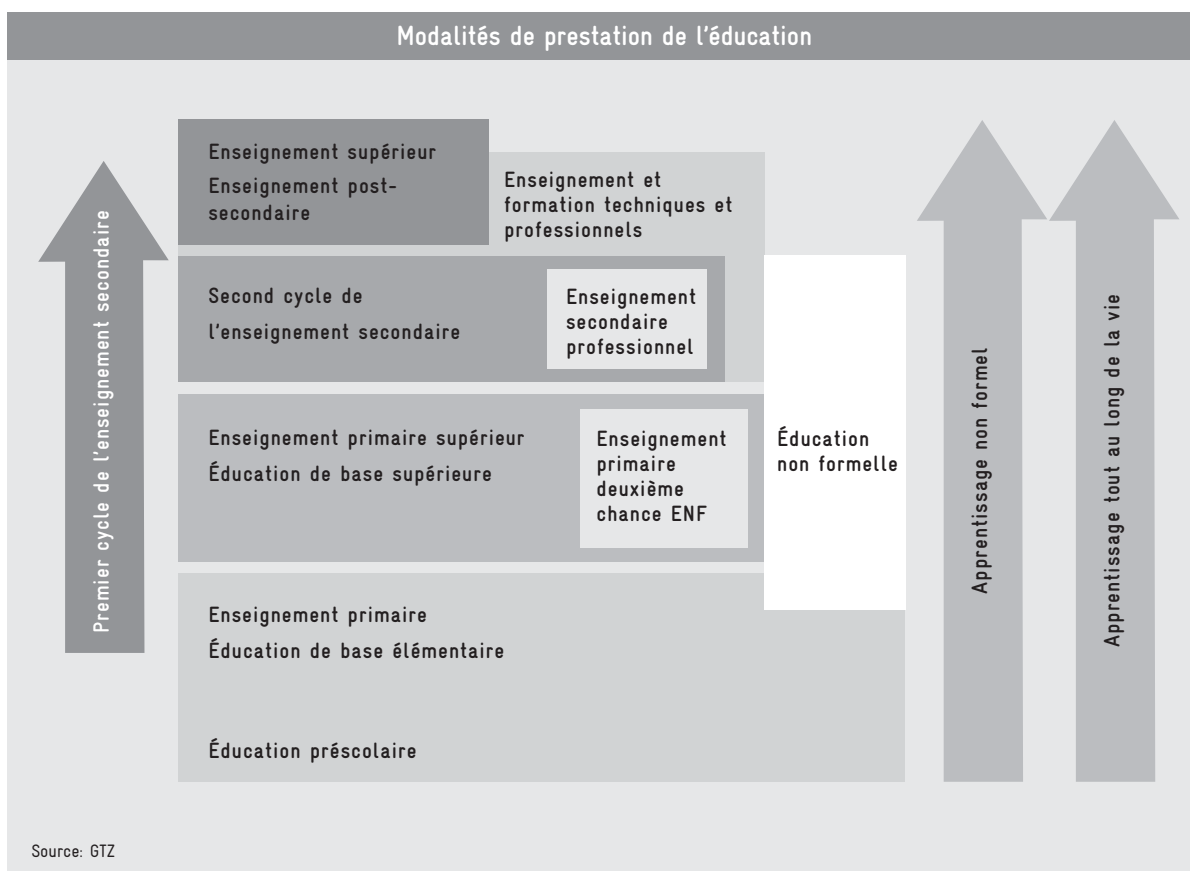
Modalités de prestation de l'éducation

Premier cycle de l'enseignement secondaire

Enseignement supérieur
Enseignement post-secondaire

Enseignement et formation techniques et professionnels

Second cycle de l'enseignement secondaire

Enseignement secondaire professionnel

Enseignement primaire supérieur
Éducation de base supérieure

Enseignement primaire deuxième chance ENF

Éducation non formelle

Enseignement primaire
Éducation de base élémentaire

Éducation préscolaire

Apprentissage non formel

Apprentissage tout au long de la vie

Source: GTZ